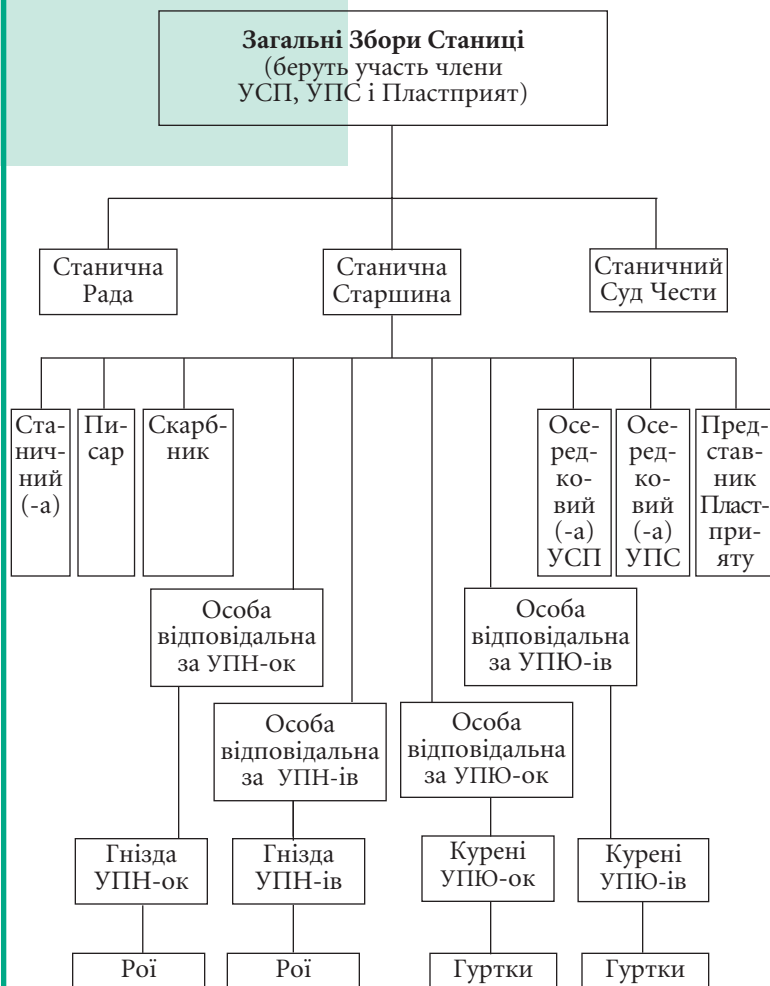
**Загальні Збори Станиці**
(беруть участь члени УСП, УПС і Пластприят)

Станична Рада

Станична Старшина

Станичний Суд Чести

Станичний (-а)

Писар

Скарбник

Осередковий (-а) УСП

Осередковий (-а) УПС

Представник Пластприяту

Особа відповідальна за УПН-ок

Особа відповідальна за УПЮ-ів

Особа відповідальна за УПН-ів

Особа відповідальна за УПЮ-ок

Гнізда УПН-ок

Гнізда УПН-ів

Курені УПЮ-ок

Курені УПЮ-ів

Рої

Рої

Гуртки

Гуртки